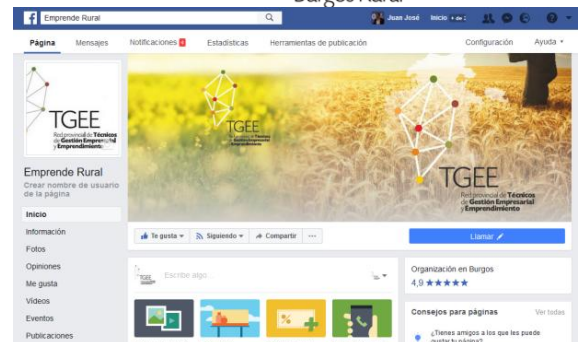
Burgos Rural

Emprende Rural

Juan José Inicio

Página Mensajes Notificaciones Estadísticas Herramientas de publicación Configuración Ayuda

TGEE
Red provincial de Técnicos de Gestión Empresarial y Emprendimiento

Emprende Rural
Crear nombre de usuario de la página

Inicio
Información
Fotos
Opiniones
Me gusta
Vídeos
Eventos
Publicaciones

TGEE
Red provincial de Técnicos de Gestión Empresarial y Emprendimiento

TGEE
Red provincial de Técnicos de Gestión Empresarial y Emprendimiento

Te gusta Siguiendo Compartir ···

Llamar

Escribe algo...

Organización en Burgos
4,9 ★★★★★

Consejos para páginas Ver todos

¿Tienes amigos a los que les puede gustar tu página?